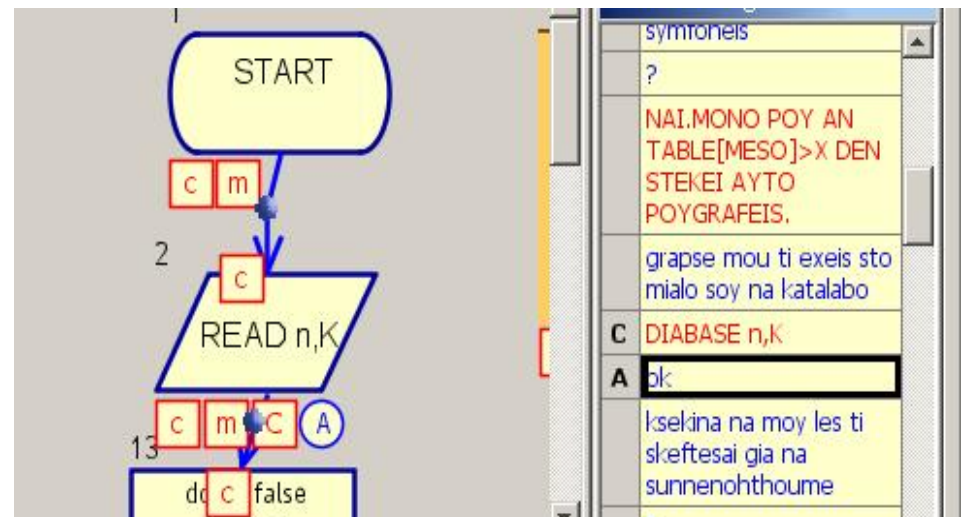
1

START

c m

2

c

READ n,K

c m C A

13

d c false

symfoneis

?

NAI.MONO POY AN TABLE[MESO]>X DEN STEKEI AYTO POYGRAFEIS.

grapse mou ti exeis sto mialo soy na katalabo

C DIABASE n,K

A ok

ksekina na moy les ti skeftesai gia na sunnenohthoume